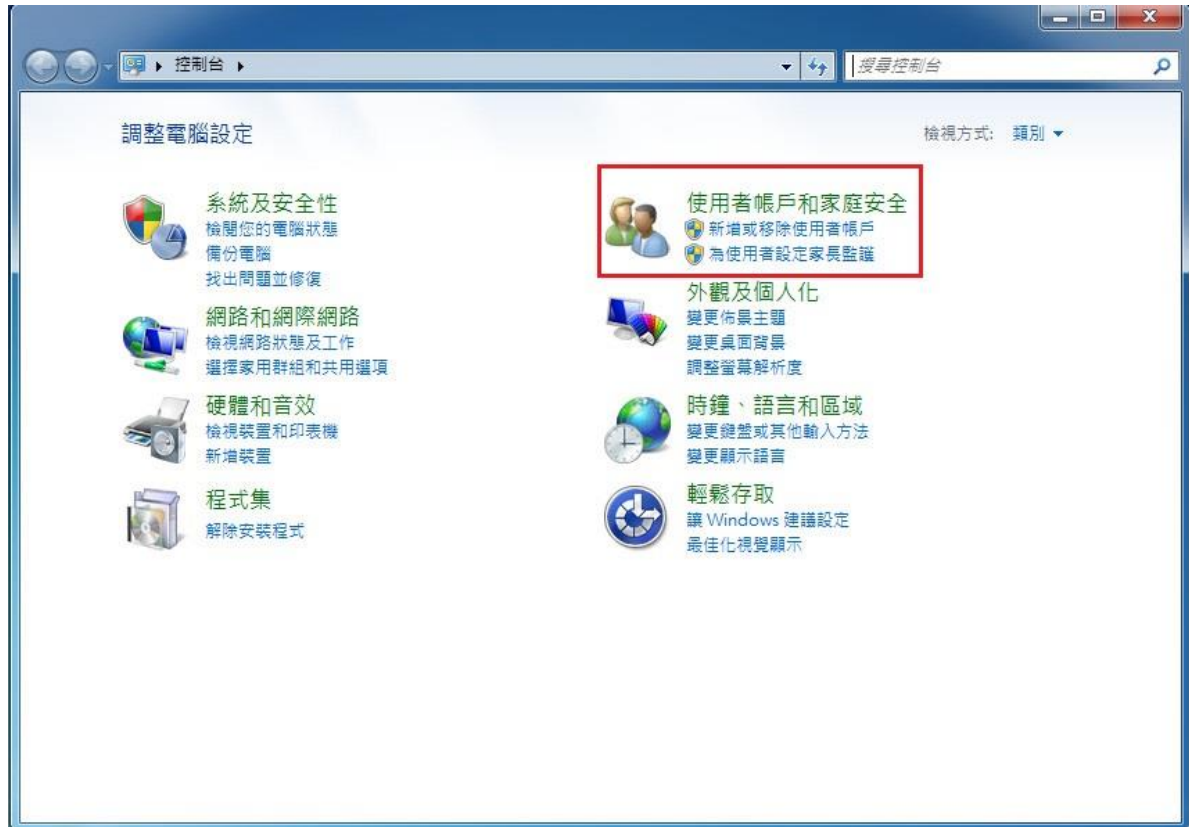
控制台

搜尋控制台

調整電腦設定

檢視方式： 類別

系統及安全性
檢閱您的電腦狀態
備份電腦
找出問題並修復

網路和網際網路
檢視網路狀態及工作
選擇家用群組和共用選項

硬體和音效
檢視裝置和印表機
新增裝置

程式集
解除安裝程式

使用者帳戶和家庭安全
新增或移除使用者帳戶
為使用者設定家長監護

外觀及個人化
變更佈景主題
變更桌面背景
調整螢幕解析度

時鐘、語言和區域
變更鍵盤或其他輸入方法
變更顯示語言

輕鬆存取
讓 Windows 建議設定
最佳化視覺顯示